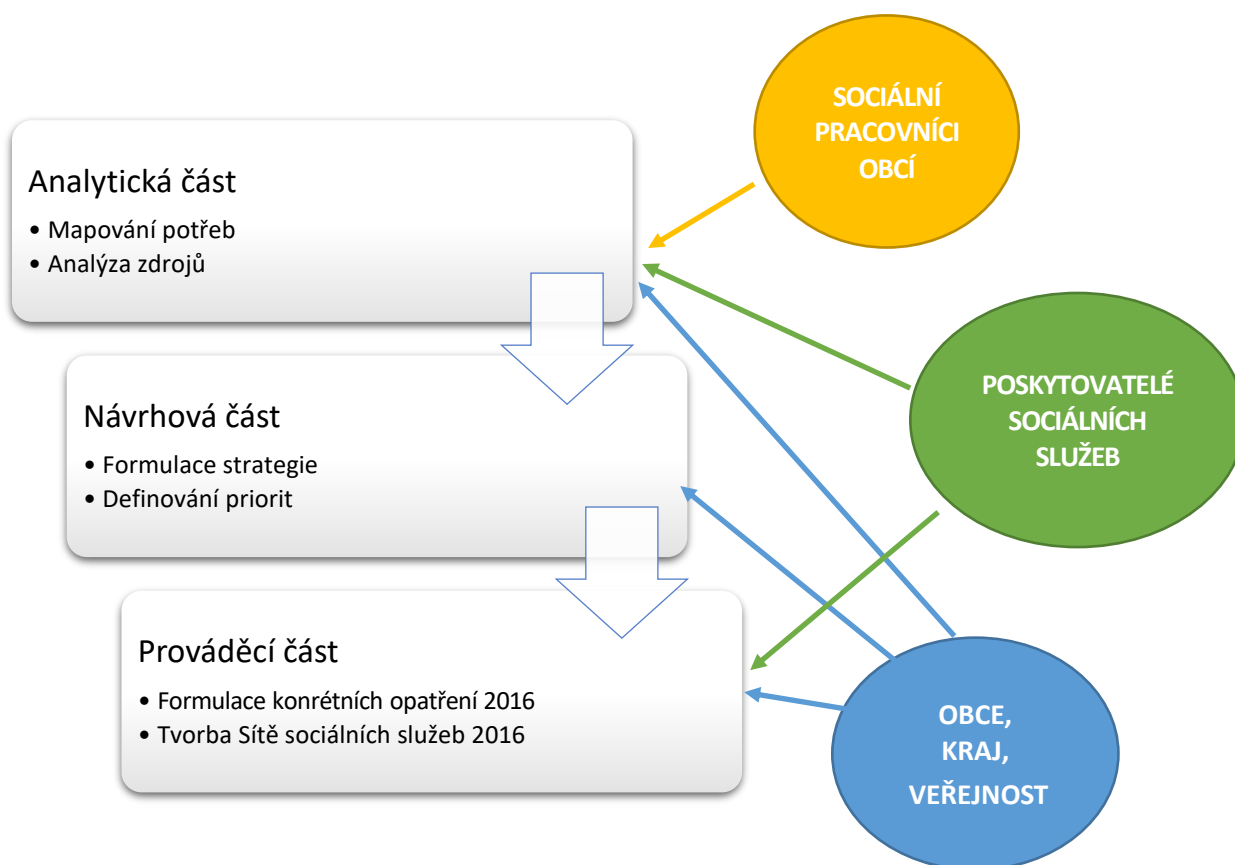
SOCIÁLNÍ PRACOVNÍCI OBCÍ

Analytická část
• Mapování potřeb
• Analýza zdrojů

POSKYTOVATELÉ SOCIÁLNÍCH SLUŽEB

Návrhová část
• Formulace strategie
• Definování priorit

Prováděcí část
• Formulace konrétních opatření 2016
• Tvorba Sítě sociálních služeb 2016

OBCE, KRAJ, VEŘEJNOST